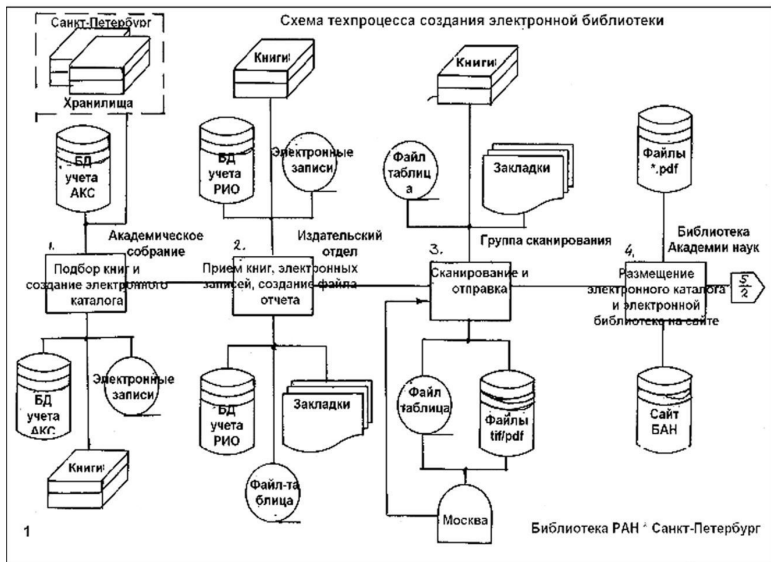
Санкт-Петербург

Хранилища

Схема техпроцесса создания электронной библиотеки

БД учета АКС

Академическое собрание

1. Подбор книг и создание электронного каталога

БД учета АКС

Электронные записи

Книги

Книги

БД учета РИО

Электронные записи

Издательский отдел

2. Прием книг, электронных записей, создание файла отчета

БД учета РИО

Закладки

Файл-таблица

Книги

Файл таблица

Закладки

Группа сканирования

3. Сканирование и отправка

Файл таблица

Файлы tif/pdf

Москва

Файлы *.pdf

Библиотека Академии наук

4. Размещение электронного каталога и электронной библиотеки на сайте

$\frac{5}{2}$

Сайт БАН

1

Библиотека РАН - Санкт-Петербург